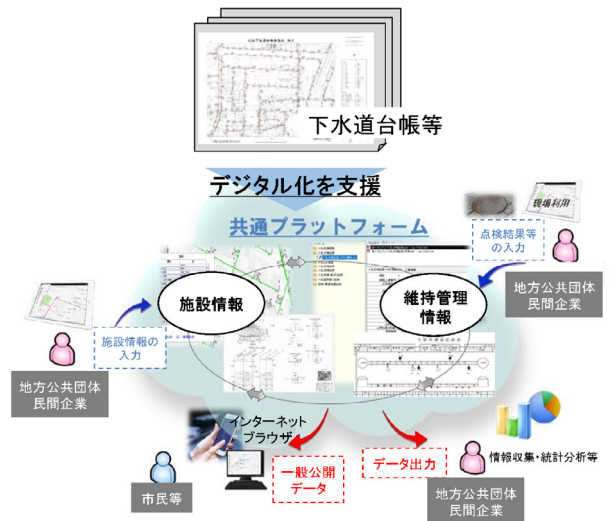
下水道台帳等

デジタル化を支援

共通プラットフォーム

現場利用

点検結果等の入力

地方公共団体
民間企業

施設情報

維持管理情報

施設情報の入力

地方公共団体
民間企業

インターネットブラウザ

一般公開データ

データ出力

情報収集・統計分析等

市民等

地方公共団体
民間企業